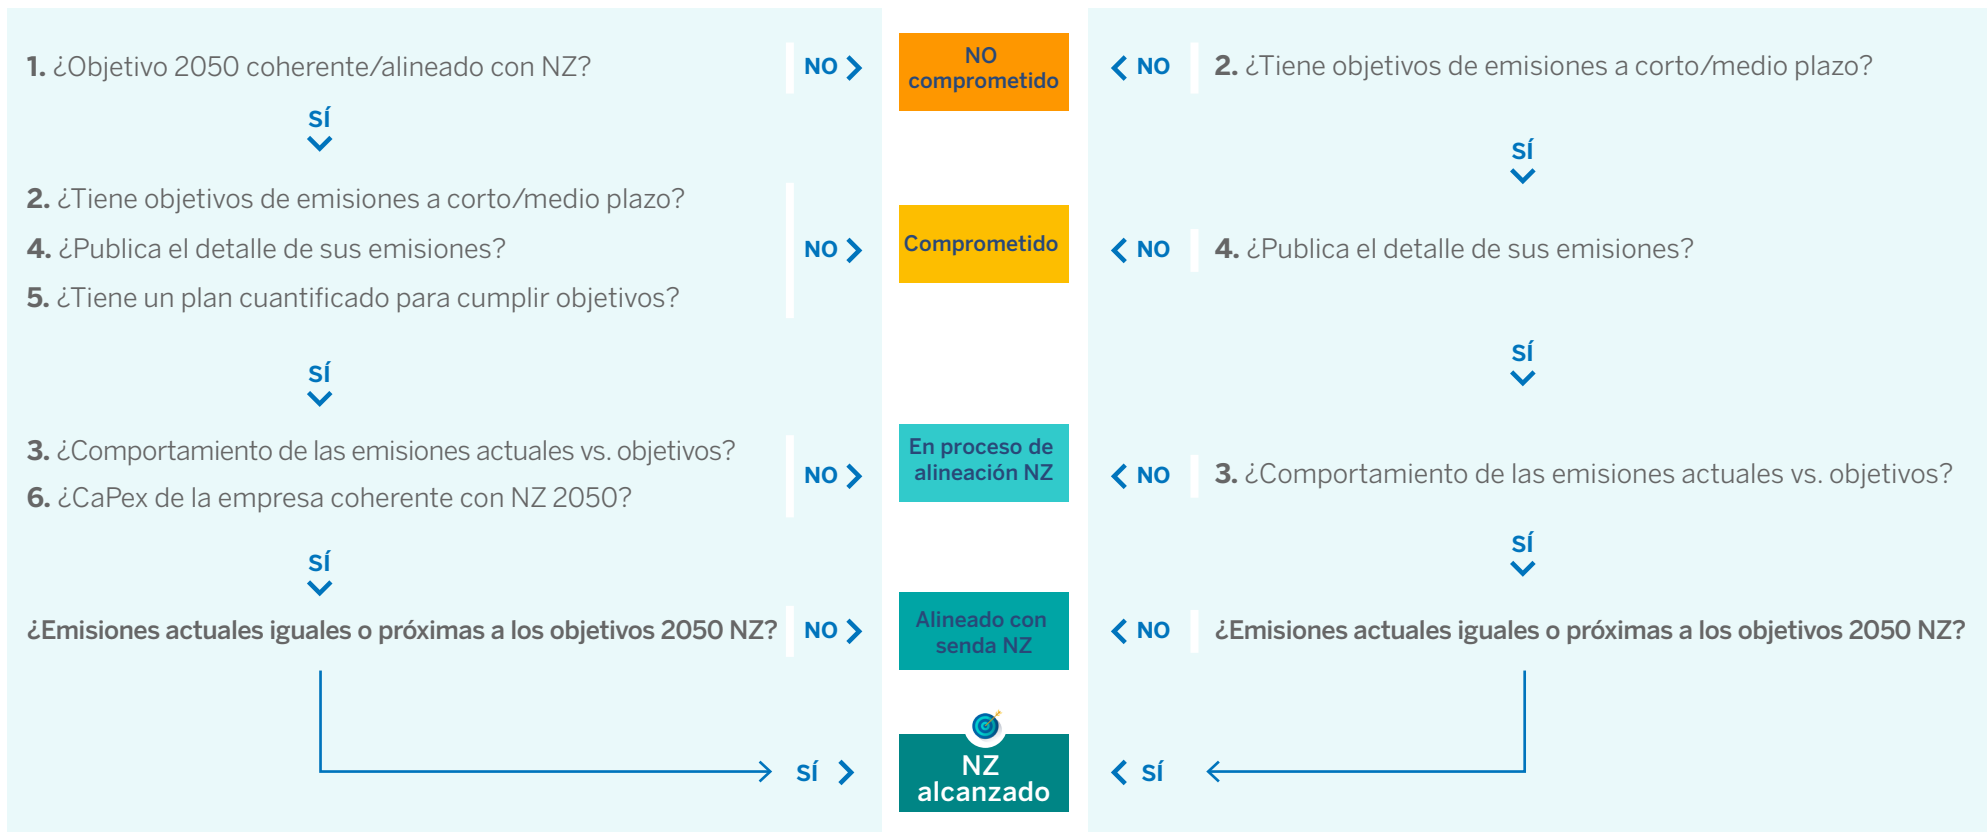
1. ¿Objetivo 2050 coherente/alineado con NZ?

NO

SÍ

2. ¿Tiene objetivos de emisiones a corto/medio plazo?
4. ¿Publica el detalle de sus emisiones?
5. ¿Tiene un plan cuantificado para cumplir objetivos?

NO

SÍ

3. ¿Comportamiento de las emisiones actuales vs. objetivos?
6. ¿CaPex de la empresa coherente con NZ 2050?

NO

SÍ

¿Emisiones actuales iguales o próximas a los objetivos 2050 NZ?

NO

SÍ

NO comprometido

Comprometido

En proceso de alineación NZ

Alineado con senda NZ

NZ alcanzado

NO

2. ¿Tiene objetivos de emisiones a corto/medio plazo?

SÍ

NO

4. ¿Publica el detalle de sus emisiones?

SÍ

NO

3. ¿Comportamiento de las emisiones actuales vs. objetivos?

SÍ

NO

¿Emisiones actuales iguales o próximas a los objetivos 2050 NZ?

SÍ